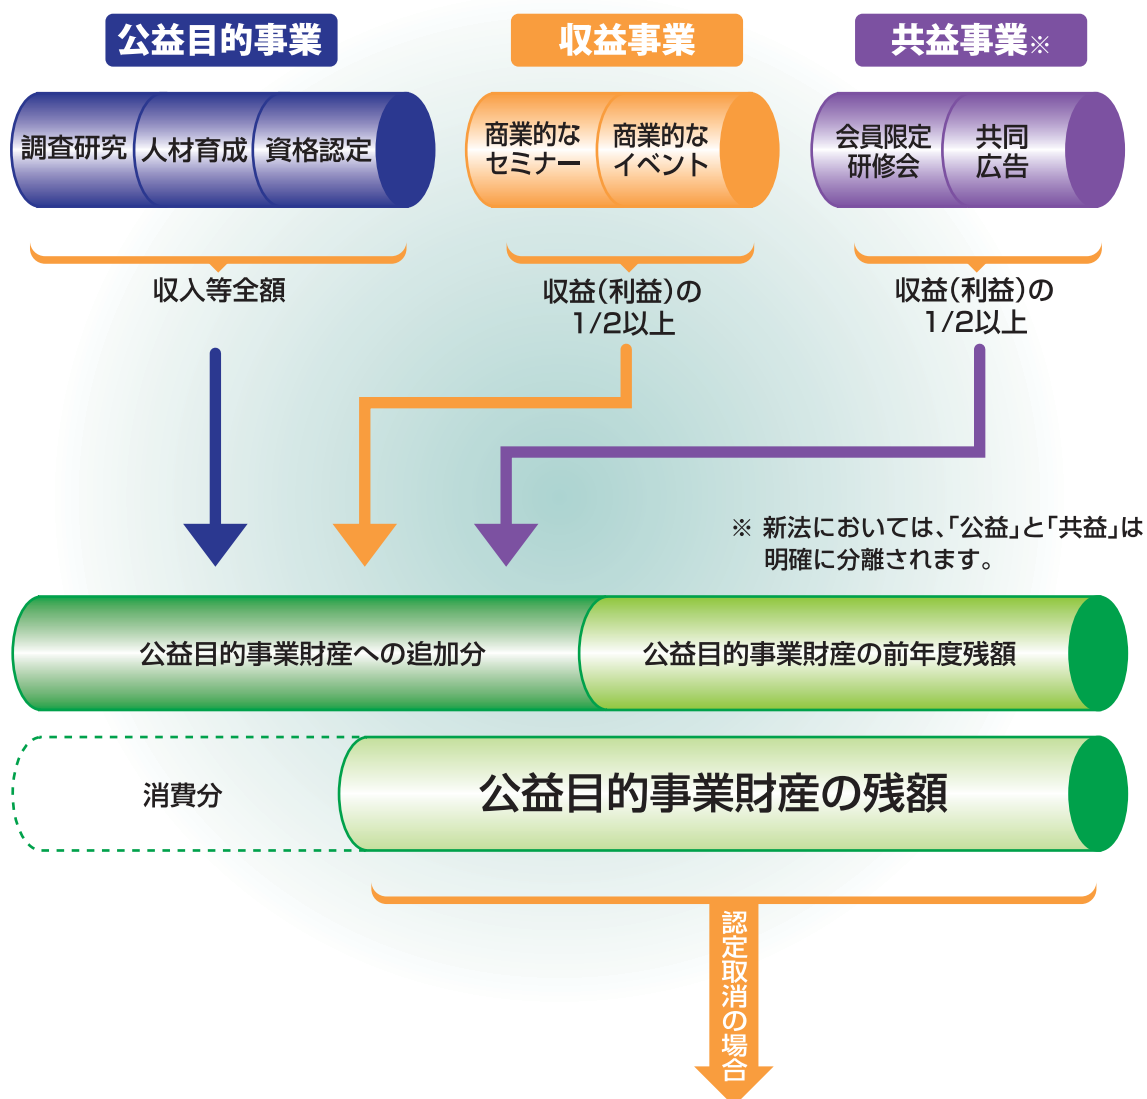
公益目的事業

収益事業

共益事業※

調査研究
人材育成
資格認定

商業的なセミナー
商業的なイベント

会員限定研修会
共同広告

収入等全額

収益(利益)の1/2以上

収益(利益)の1/2以上

※ 新法においては、「公益」と「共益」は明確に分離されます。

公益目的事業財産への追加分
公益目的事業財産の前年度残額

消費分
公益目的事業財産の残額

認定取消の場合